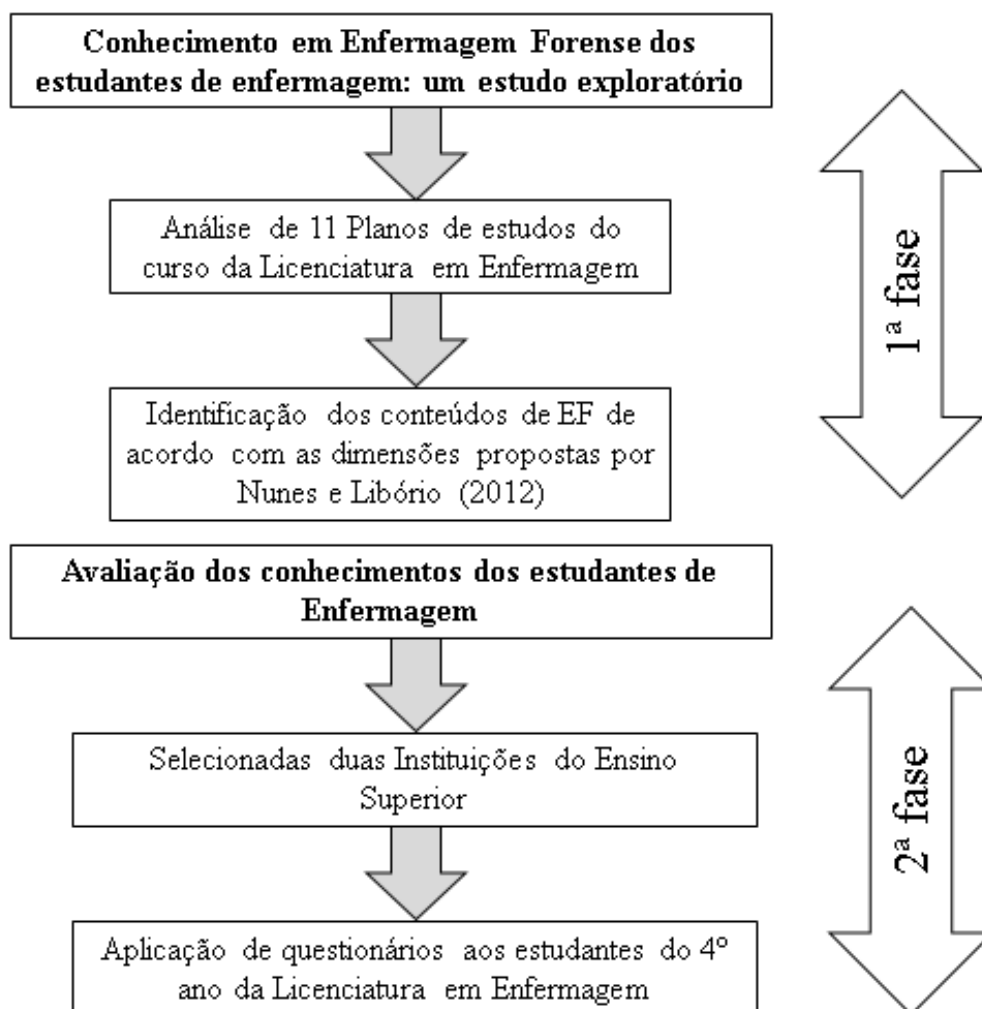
Conhecimento em Enfermagem Forense dos estudantes de enfermagem: um estudo exploratório

Análise de 11 Planos de estudos do curso da Licenciatura em Enfermagem

Identificação dos conteúdos de EF de acordo com as dimensões propostas por Nunes e Libório (2012)

1ª fase

Avaliação dos conhecimentos dos estudantes de Enfermagem

Selecionadas duas Instituições do Ensino Superior

Aplicação de questionários aos estudantes do 4º ano da Licenciatura em Enfermagem

2ª fase